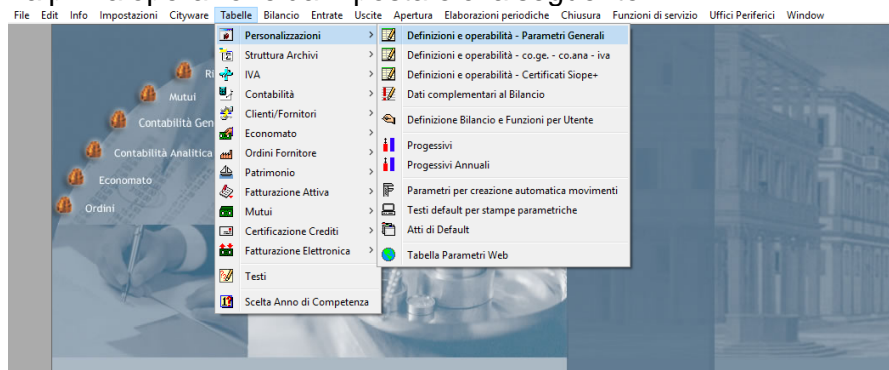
File Edit Info Impostazioni Cityware Tabelle Bilancio Entrate Uscite Apertura Elaborazioni periodiche Chiusura Funzioni di servizio Uffici Periferici Window

Personalizzazioni
Struttura Archivi
IVA
Contabilità
Clienti/Fornitori
Economato
Ordini Fornitore
Patrimonio
Fatturazione Attiva
Mutui
Certificazione Crediti
Fatturazione Elettronica
Testi
Scelta Anno di Competenza

Definizioni e operabilità - Parametri Generali
Definizioni e operabilità - co.ge. - co.ana - iva
Definizioni e operabilità - Certificati Siope+
Dati complementari al Bilancio
Definizione Bilancio e Funzioni per Utente
Progessivi
Progessivi Annuali
Parametri per creazione automatica movimenti
Testi default per stampe parametriche
Atti di Default
Tabella Parametri Web

R
Mutui
Contabilità Gen
Contabilità Analitica
Economato
Ordini